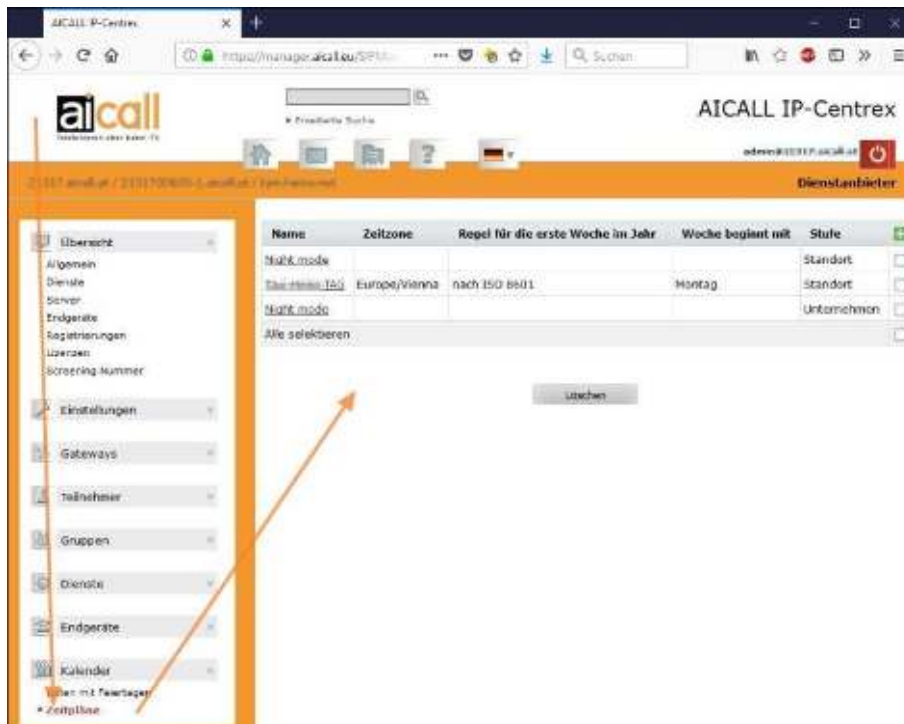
AICALL IP-Centrex
https://manage.aicall.eu/SIPM
Suchen
aicall
Erweiterte Suche
AICALL IP-Centrex
admin@21317.aicall.at
Dienstanbieter

Übersicht
Allgemein
Dienste
Server
Endgeräte
Registrierungen
Lizenzen
Screening Nummer
Einstellungen
Gateways
Teilnehmer
Gruppen
Dienste
Endgeräte
Kalender
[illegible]len mit Feiertagen
• Zeitpläne

| Name | Zeitzone | Regel für die erste Woche im Jahr | Woche beginnt mit | Stufe |
|---|---|---|---|---|
| Night mode | | | | Standort |
| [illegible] | Europe/Vienna | nach ISO 8601 | Montag | Standort |
| Night mode | | | | Unternehmen |
| Alle selektieren | | | | |

Löschen